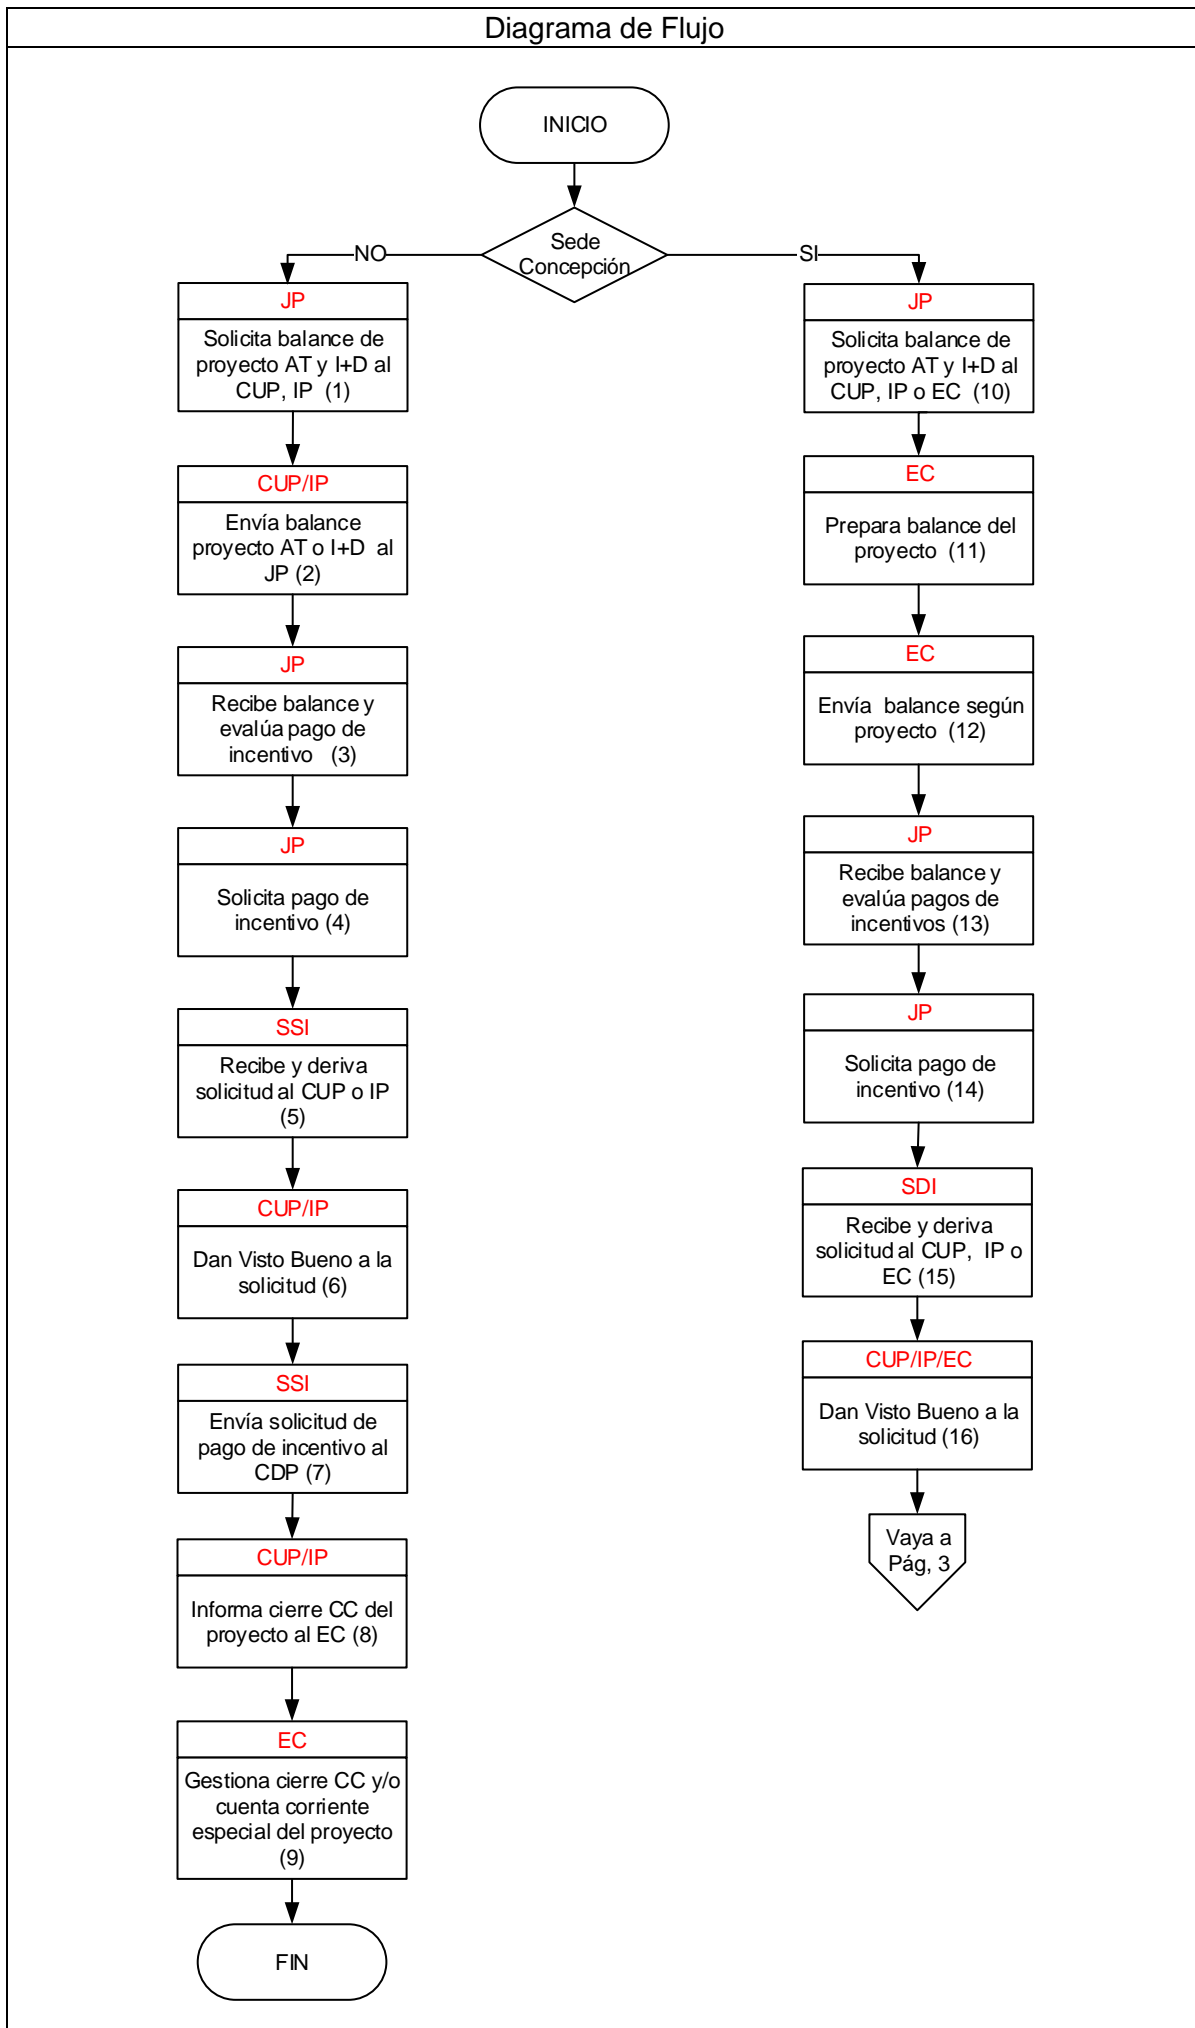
Diagrama de Flujo

INICIO

Sede Concepción

NO

SI

JP
Solicita balance de proyecto AT y I+D al CUP, IP (1)

CUP/IP
Envía balance proyecto AT o I+D al JP (2)

JP
Recibe balance y evalúa pago de incentivo (3)

JP
Solicita pago de incentivo (4)

SSI
Recibe y deriva solicitud al CUP o IP (5)

CUP/IP
Dan Visto Bueno a la solicitud (6)

SSI
Envía solicitud de pago de incentivo al CDP (7)

CUP/IP
Informa cierre CC del proyecto al EC (8)

EC
Gestiona cierre CC y/o cuenta corriente especial del proyecto (9)

FIN

JP
Solicita balance de proyecto AT y I+D al CUP, IP o EC (10)

EC
Prepara balance del proyecto (11)

EC
Envía balance según proyecto (12)

JP
Recibe balance y evalúa pagos de incentivos (13)

JP
Solicita pago de incentivo (14)

SDI
Recibe y deriva solicitud al CUP, IP o EC (15)

CUP/IP/EC
Dan Visto Bueno a la solicitud (16)

Vaya a Pág, 3